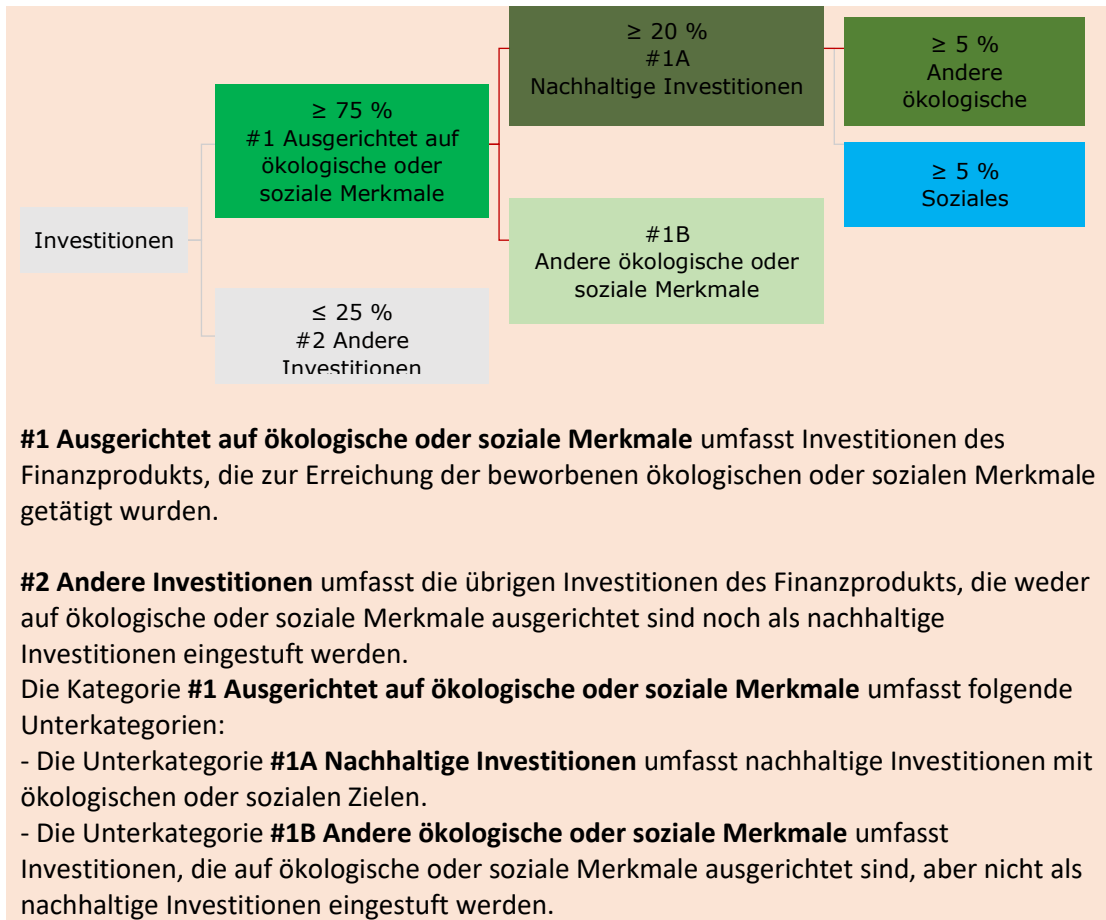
Investitionen

≥ 75 %
#1 Ausgerichtet auf ökologische oder soziale Merkmale

≤ 25 %
#2 Andere Investitionen

≥ 20 %
#1A
Nachhaltige Investitionen

#1B
Andere ökologische oder soziale Merkmale

≥ 5 %
Andere ökologische

≥ 5 %
Soziales

**#1 Ausgerichtet auf ökologische oder soziale Merkmale** umfasst Investitionen des Finanzprodukts, die zur Erreichung der beworbenen ökologischen oder sozialen Merkmale getätigt wurden.

**#2 Andere Investitionen** umfasst die übrigen Investitionen des Finanzprodukts, die weder auf ökologische oder soziale Merkmale ausgerichtet sind noch als nachhaltige Investitionen eingestuft werden.
Die Kategorie **#1 Ausgerichtet auf ökologische oder soziale Merkmale** umfasst folgende Unterkategorien:
- Die Unterkategorie **#1A Nachhaltige Investitionen** umfasst nachhaltige Investitionen mit ökologischen oder sozialen Zielen.
- Die Unterkategorie **#1B Andere ökologische oder soziale Merkmale** umfasst Investitionen, die auf ökologische oder soziale Merkmale ausgerichtet sind, aber nicht als nachhaltige Investitionen eingestuft werden.